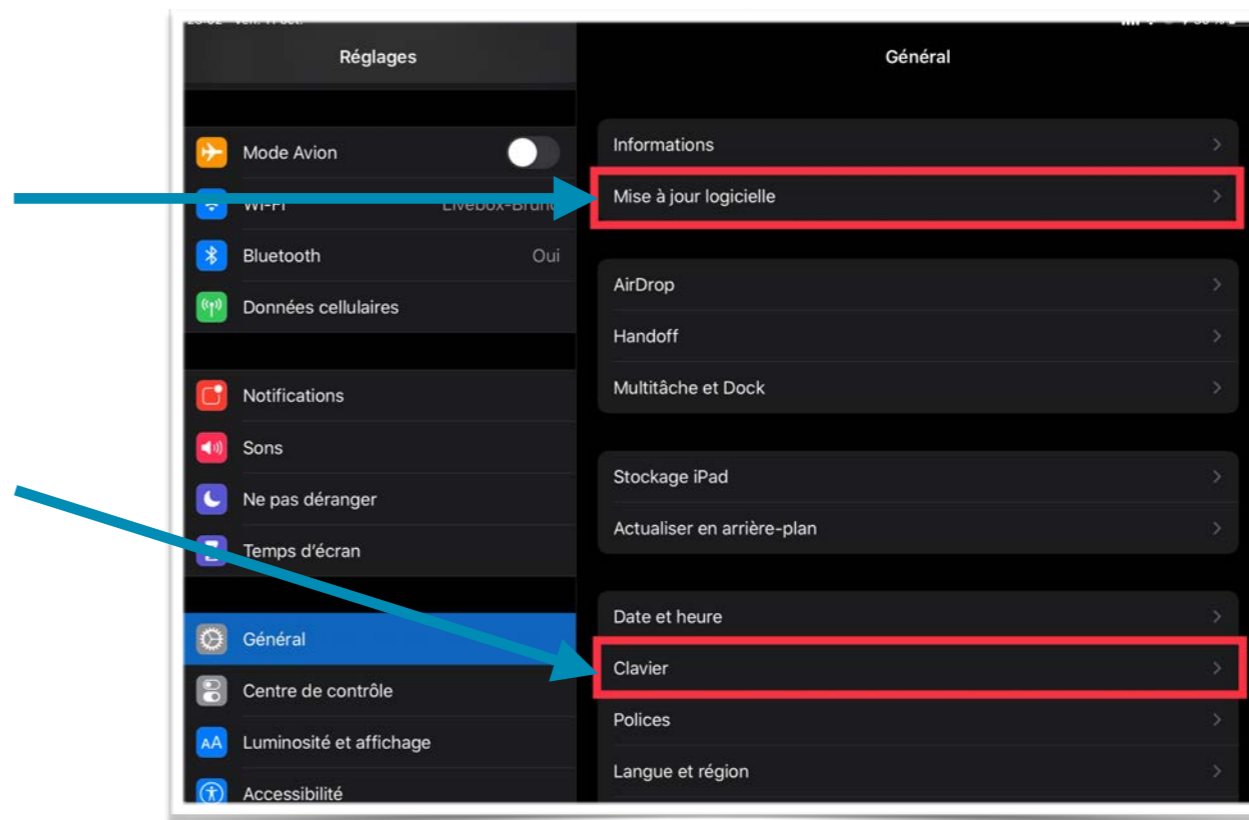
Réglages

Mode Avion

Wi-Fi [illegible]

Bluetooth Oui

Données cellulaires

Notifications

Sons

Ne pas déranger

Temps d'écran

Général

Centre de contrôle

AA Luminosité et affichage

Accessibilité

Général

Informations

Mise à jour logicielle

AirDrop

Handoff

Multitâche et Dock

Stockage iPad

Actualiser en arrière-plan

Date et heure

Clavier

Polices

Langue et région